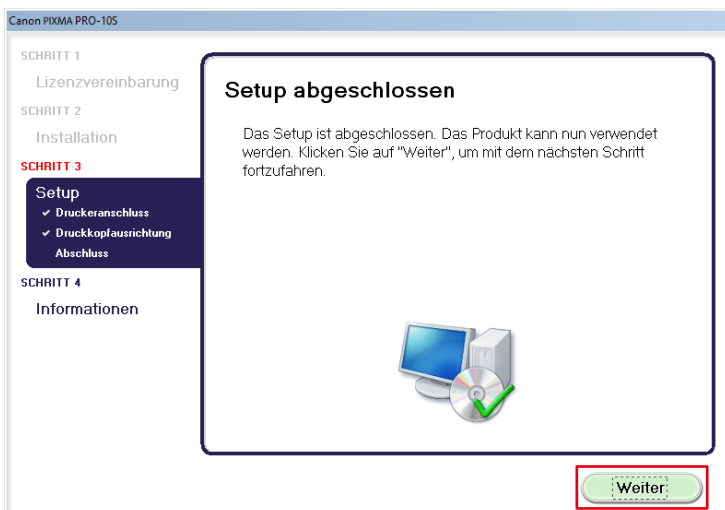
Canon PIXMA PRO-10S

SCHRITT 1
Lizenzvereinbarung
SCHRITT 2
Installation
SCHRITT 3
Setup
✔ Druckeranschluss
✔ Druckkopfausrichtung
Abschluss
SCHRITT 4
Informationen

Setup abgeschlossen

Das Setup ist abgeschlossen. Das Produkt kann nun verwendet werden. Klicken Sie auf "Weiter", um mit dem nächsten Schritt fortzufahren.

Weiter